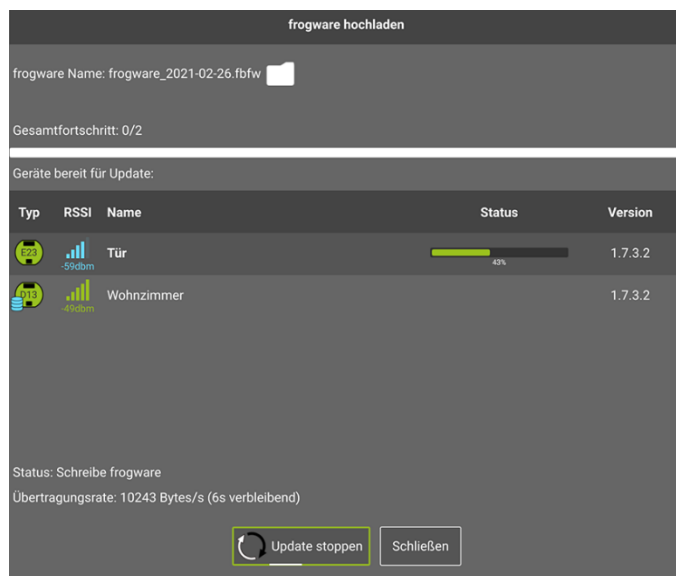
frogware hochladen

frogware Name: frogware_2021-02-26.fbfw

Gesamtfortschritt: 0/2

Geräte bereit für Update:

| Typ | RSSI | Name | Status | Version |
|---|---|---|---|---|
| E23 | -59dbm | Tür | 43% | 1.7.3.2 |
| D13 | -49dbm | Wohnzimmer | | 1.7.3.2 |

Status: Schreibe frogware

Übertragungsrate: 10243 Bytes/s (6s verbleibend)

Update stoppen

Schließen